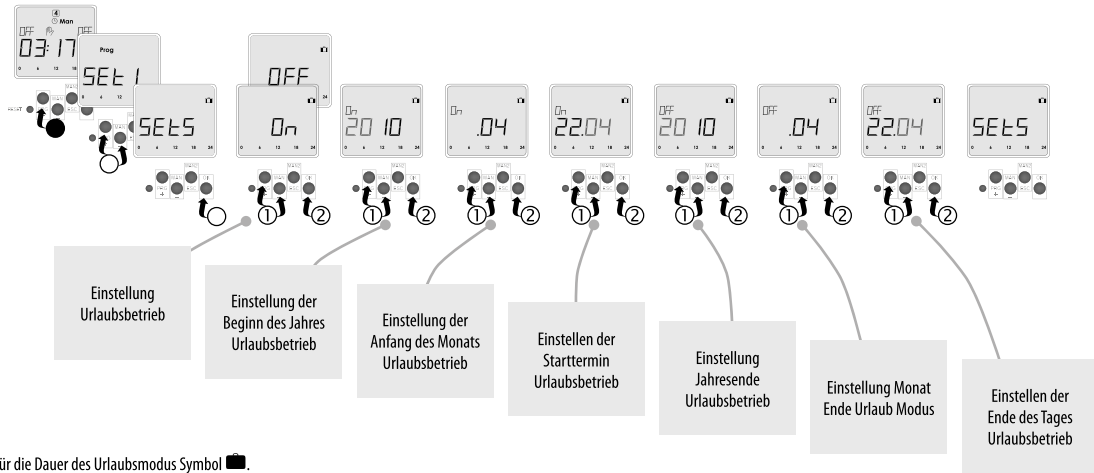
4
Man
OFF
OFF
03:17
Prog
SEt 1
RESET
OFF
SEtS
On
On
2010
On
.04
On
22.04
OFF
2010
OFF
.04
OFF
22.04
SEtS
0 6 12 18 24

①②

Einstellung Urlaubsbetrieb

Einstellung der Beginn des Jahres Urlaubsbetrieb

Einstellung der Anfang des Monats Urlaubsbetrieb

Einstellen der Starttermin Urlaubsbetrieb

Einstellung Jahresende Urlaubsbetrieb

Einstellung Monat Ende Urlaub Modus

Einstellen der Ende des Tages Urlaubsbetrieb

ür die Dauer des Urlaubsmodus Symbol .